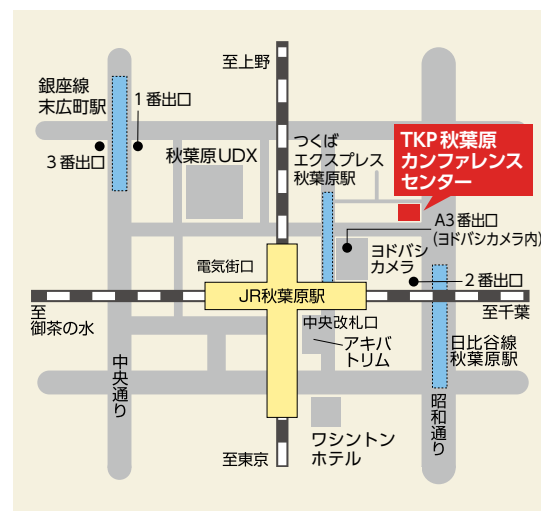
至上野

銀座線
末広町駅

1番出口

3番出口

秋葉原UDX

つくば
エクスプレス
秋葉原駅

TKP秋葉原
カンファレンス
センター

A3番出口
(ヨドバシカメラ内)

ヨドバシ
カメラ

電気街口

JR秋葉原駅

2番出口

至
御茶の水

至千葉

中央改札口

アキバ
トリム

日比谷線
秋葉原駅

中央通り

昭和通り

ワシントン
ホテル

至東京